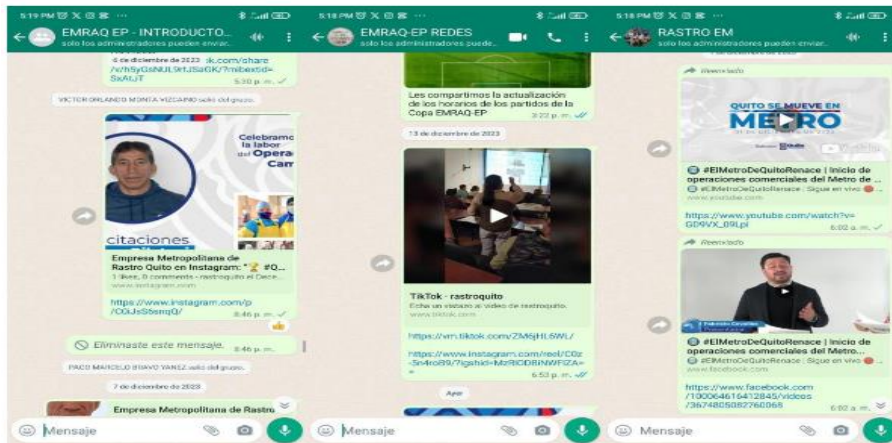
5:19 PM

EMRAQ EP - INTRODUCTO...
solo los administradores pueden enviar...

4 de diciembre de 2023 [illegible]k.com/share/v/h5yGsNUL9rtJSaGK/?mibextid=SxAtJT
5:30 p. m.

VICTOR ORLANDO MONTA VIZCAINO salió del grupo.

Celebramo la labor del Opera Carr

citaciones

Empresa Metropolitana de Rastro Quito en Instagram: "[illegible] #Q...
1 likes, 0 comments - instagram on Dece...
www.instagram.com

https://www.instagram.com/p/C0JsS5snqQ/
8:46 p. m.

Eliminaste este mensaje. 8:46 p. m.

PACO MARCELO BRAVO YANEZ salió del grupo.

7 de diciembre de 2023

Empresa Metropolitana de Rastro

Mensaje

5:18 PM

EMRAQ-EP REDES
solo los administradores puede...

Les compartimos la actualización de los horarios de los partidos de la Copa EMRAQ-EP
3:22 p. m.

13 de diciembre de 2023

TikTok - rastroquito
Echa un vistazo al vídeo de rastroquito.
www.tiktok.com

https://vm.tiktok.com/ZM6jHL6WL/

https://www.instagram.com/reel/C0z-Sn4ro89/?igshid=MzRlODBiNWFlZA==
6:53 p. m.

Ayer

Mensaje

5:18 PM

RASTRO EM
solo los administradores pueden enviar...

Reenviado

QUITO SE MUEVE EN METRO

#ElMetroDeQuitoRenace | Inicio de operaciones comerciales del Metro de ...
#ElMetroDeQuitoRenace | Sigue en vivo
www.youtube.com

https://www.youtube.com/watch?v=GD9VX_09Lpi
6:02 a. m.

Reenviado

#ElMetroDeQuitoRenace | Inicio de operaciones comerciales del Metro...
#ElMetroDeQuitoRenace | Sigue en vivo
www.facebook.com

https://www.facebook.com/100064616412845/videos/3674805082760068
6:02 a. m.

Mensaje